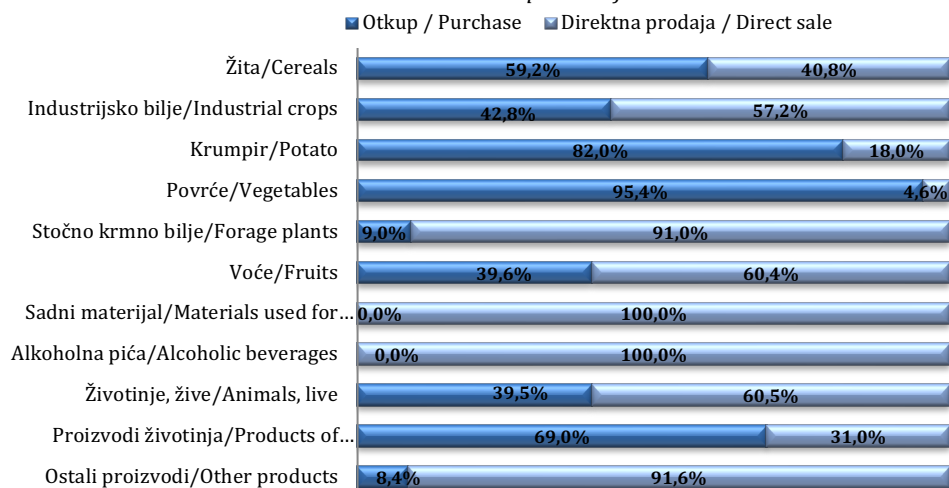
Otkup / Purchase Direktna prodaja / Direct sale

Žita/Cereals 59,2% 40,8%
Industrijsko bilje/Industrial crops 42,8% 57,2%
Krumpir/Potato 82,0% 18,0%
Povrće/Vegetables 95,4% 4,6%
Stočno krmno bilje/Forage plants 9,0% 91,0%
Voće/Fruits 39,6% 60,4%
Sadni materijal/Materials used for... 0,0% 100,0%
Alkoholna pića/Alcoholic beverages 0,0% 100,0%
Životinje, žive/Animals, live 39,5% 60,5%
Proizvodi životinja/Products of... 69,0% 31,0%
Ostali proizvodi/Other products 8,4% 91,6%